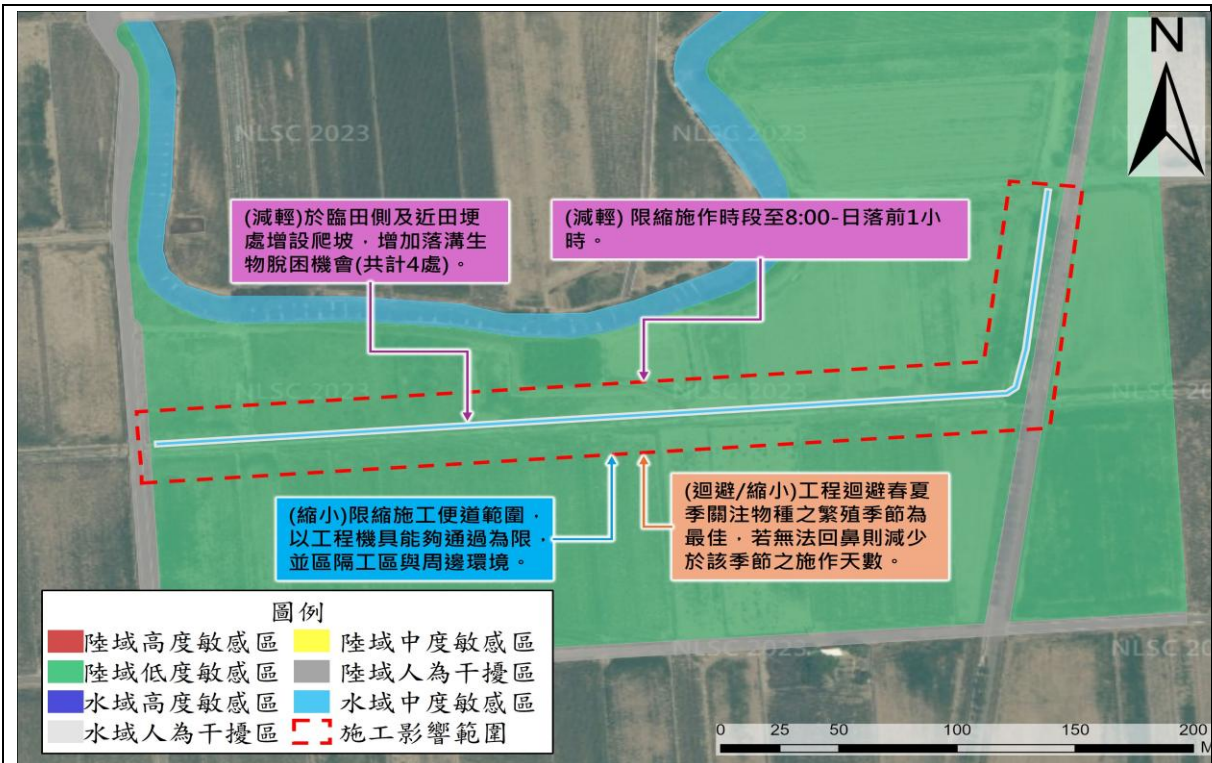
N

NLSC 2023

NLSC 2023

(減輕)於臨田側及近田埂處增設爬坡，增加落溝生物脫困機會(共計4處)。

(減輕) 限縮施作時段至8:00-日落前1小時。

NLSC 2023

NLSC 20

(縮小)限縮施工便道範圍，以工程機具能夠通過為限，並區隔工區與周邊環境。

(迴避/縮小)工程迴避春夏季關注物種之繁殖季節為最佳，若無法回鼻則減少於該季節之施作天數。

圖例

陸域高度敏感區
陸域中度敏感區
陸域低度敏感區
陸域人為干擾區
水域高度敏感區
水域中度敏感區
水域人為干擾區
施工影響範圍

NLSC 2023

NLSC 2

0 25 50 100 150 200
M